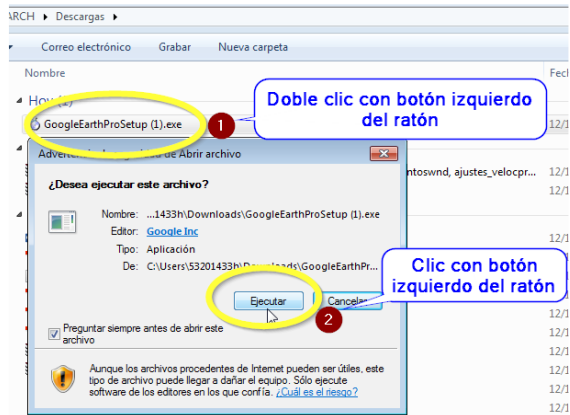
ARCH ▸ Descargas ▸

Correo electrónico   Grabar   Nueva carpeta

Nombre

Fech

Hoy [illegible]

GoogleEarthProSetup (1).exe

1

Doble clic con botón izquierdo del ratón

12/1

Advert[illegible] de Abrir archivo

ntoswnd, ajustes_velocpr...

12/1

12/1

¿Desea ejecutar este archivo?

12/1

Nombre: ...1433h\Downloads\GoogleEarthProSetup (1).exe

Editor: Google Inc

Tipo: Aplicación

De: C:\Users\53201433h\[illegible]\GoogleEarthPr...

12/1

Clic con botón izquierdo del ratón

Ejecutar

Cancelar

2

Preguntar siempre antes de abrir este archivo

Aunque los archivos procedentes de Internet pueden ser útiles, este tipo de archivo puede llegar a dañar el equipo. Sólo ejecute software de los editores en los que confía. ¿Cuál es el riesgo?

12/1

12/1

12/1

12/1

12/1

12/1

12/1

12/1